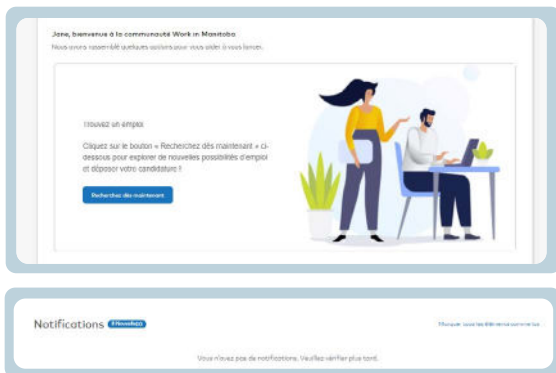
Jane, bienvenue à la communauté Work in Manitoba

Nous avons rassemblé quelques actions pour vous aider à vous lancer.

Trouvez un emploi

Cliquez sur le bouton « Recherchez dès maintenant » ci-dessous pour explorer de nouvelles possibilités d'emploi et déposer votre candidature !

Recherchez dès maintenant

Notifications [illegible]

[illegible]

Vous n'avez pas de notifications. Veuillez vérifier plus tard.